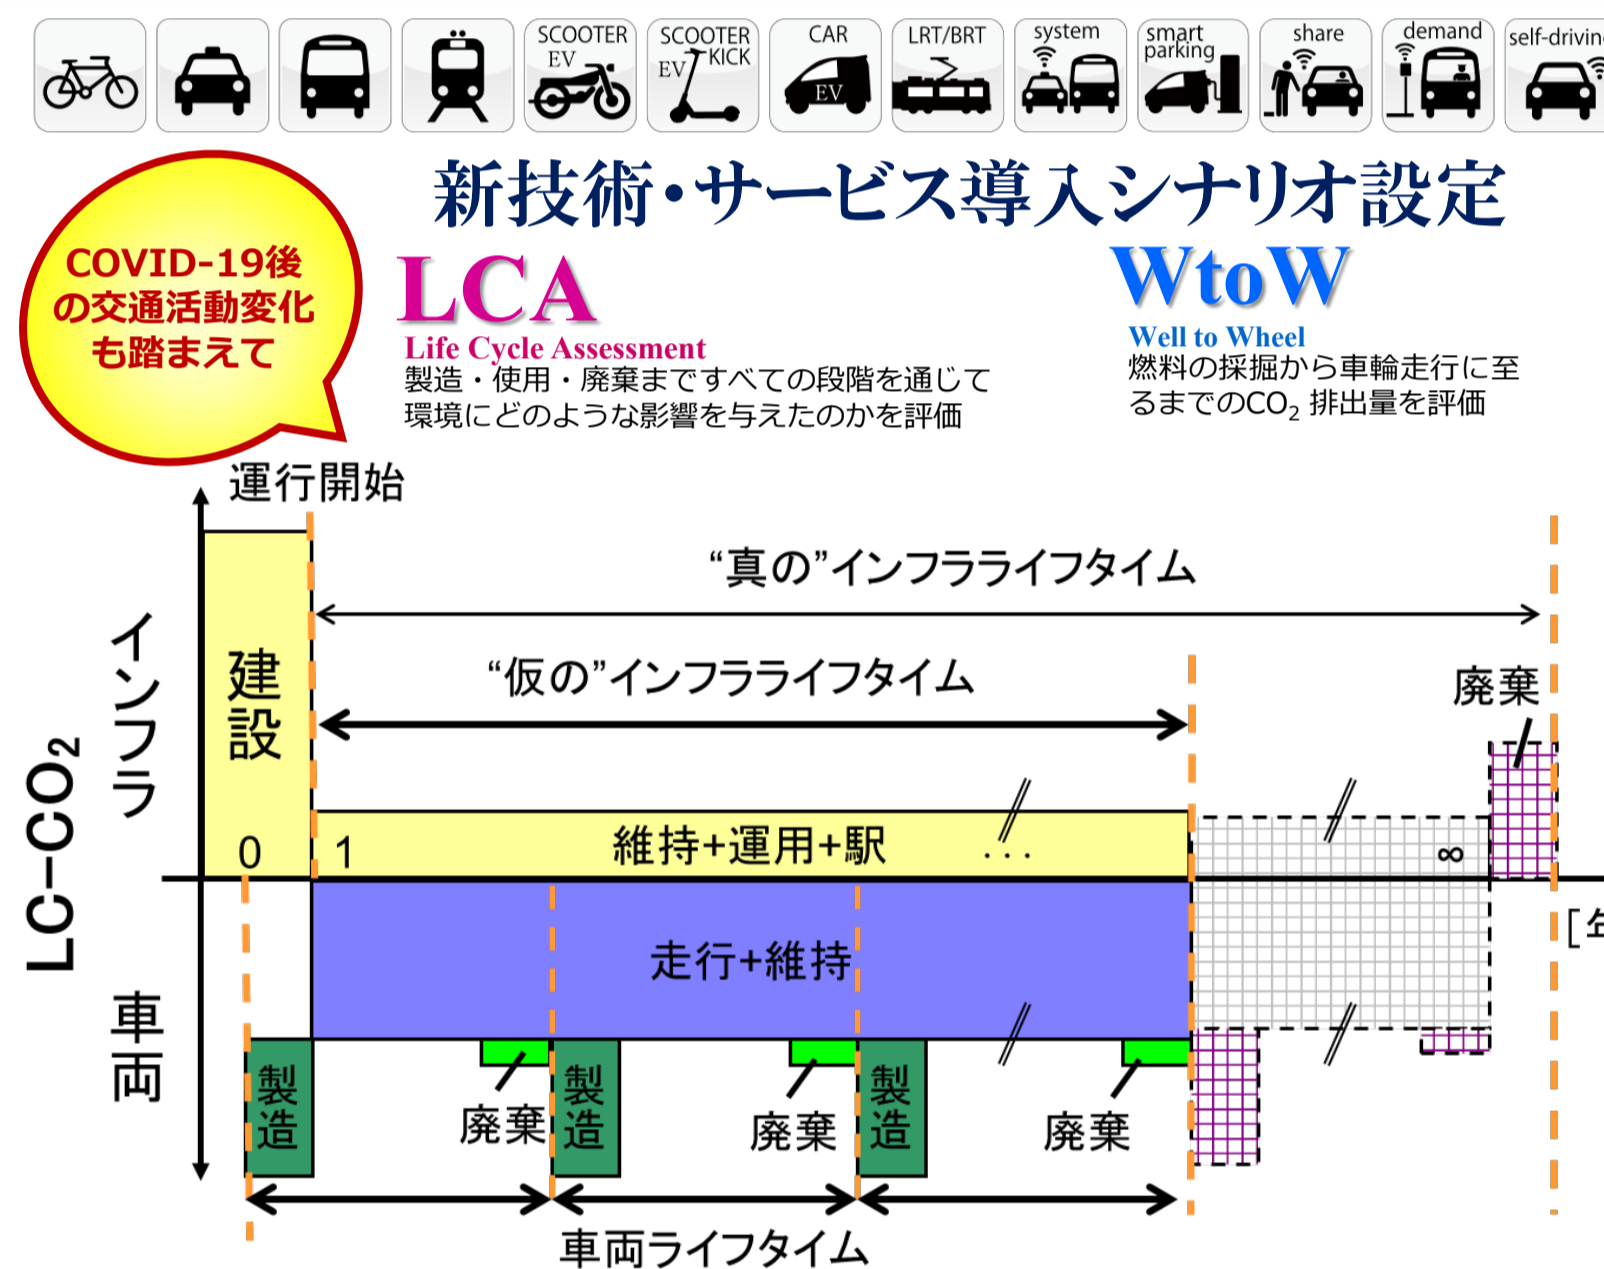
SCOOTER EV
SCOOTER KICK EV
CAR EV
LRT/BRT
system
smart parking
share
demand
self-drivin

新技術・サービス導入シナリオ設定

COVID-19後の交通活動変化も踏まえて

LCA
Life Cycle Assessment
製造・使用・廃棄まですべての段階を通じて環境にどのような影響を与えたのかを評価

WtoW
Well to Wheel
燃料の採掘から車輪走行に至るまでの$CO_2$ 排出量を評価

運行開始
LC-$CO_2$
インフラ
建設
“真の”インフラライフタイム
“仮の”インフラライフタイム
廃棄
0
1
維持+運用+駅
. . .
∞
[年
走行+維持
車両
製造
廃棄
製造
廃棄
製造
廃棄
車両ライフタイム